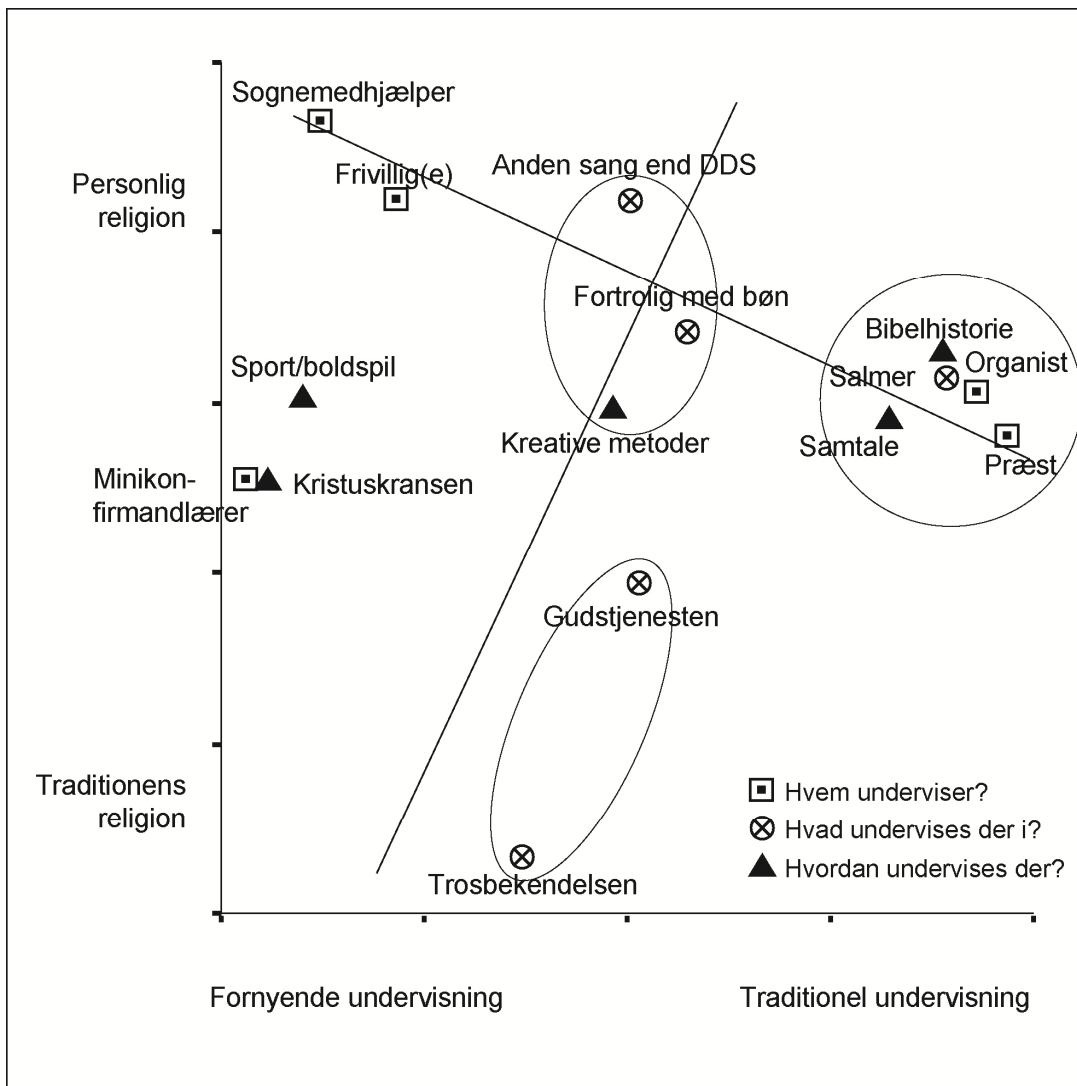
Personlig religion

Minikonfirmandlærer

Traditionens religion

Sognemedhjælper

Frivillig(e)

Anden sang end DDS

Fortrolig med bøn

Bibelhistorie

Organist

Salmer

Samtale

Præst

Sport/boldspil

Kreative metoder

Kristuskransen

Gudstjenesten

Trosbekendelsen

Hvem underviser?

Hvad undervises der i?

Hvordan undervises der?

Fornyende undervisning

Traditionel undervisning